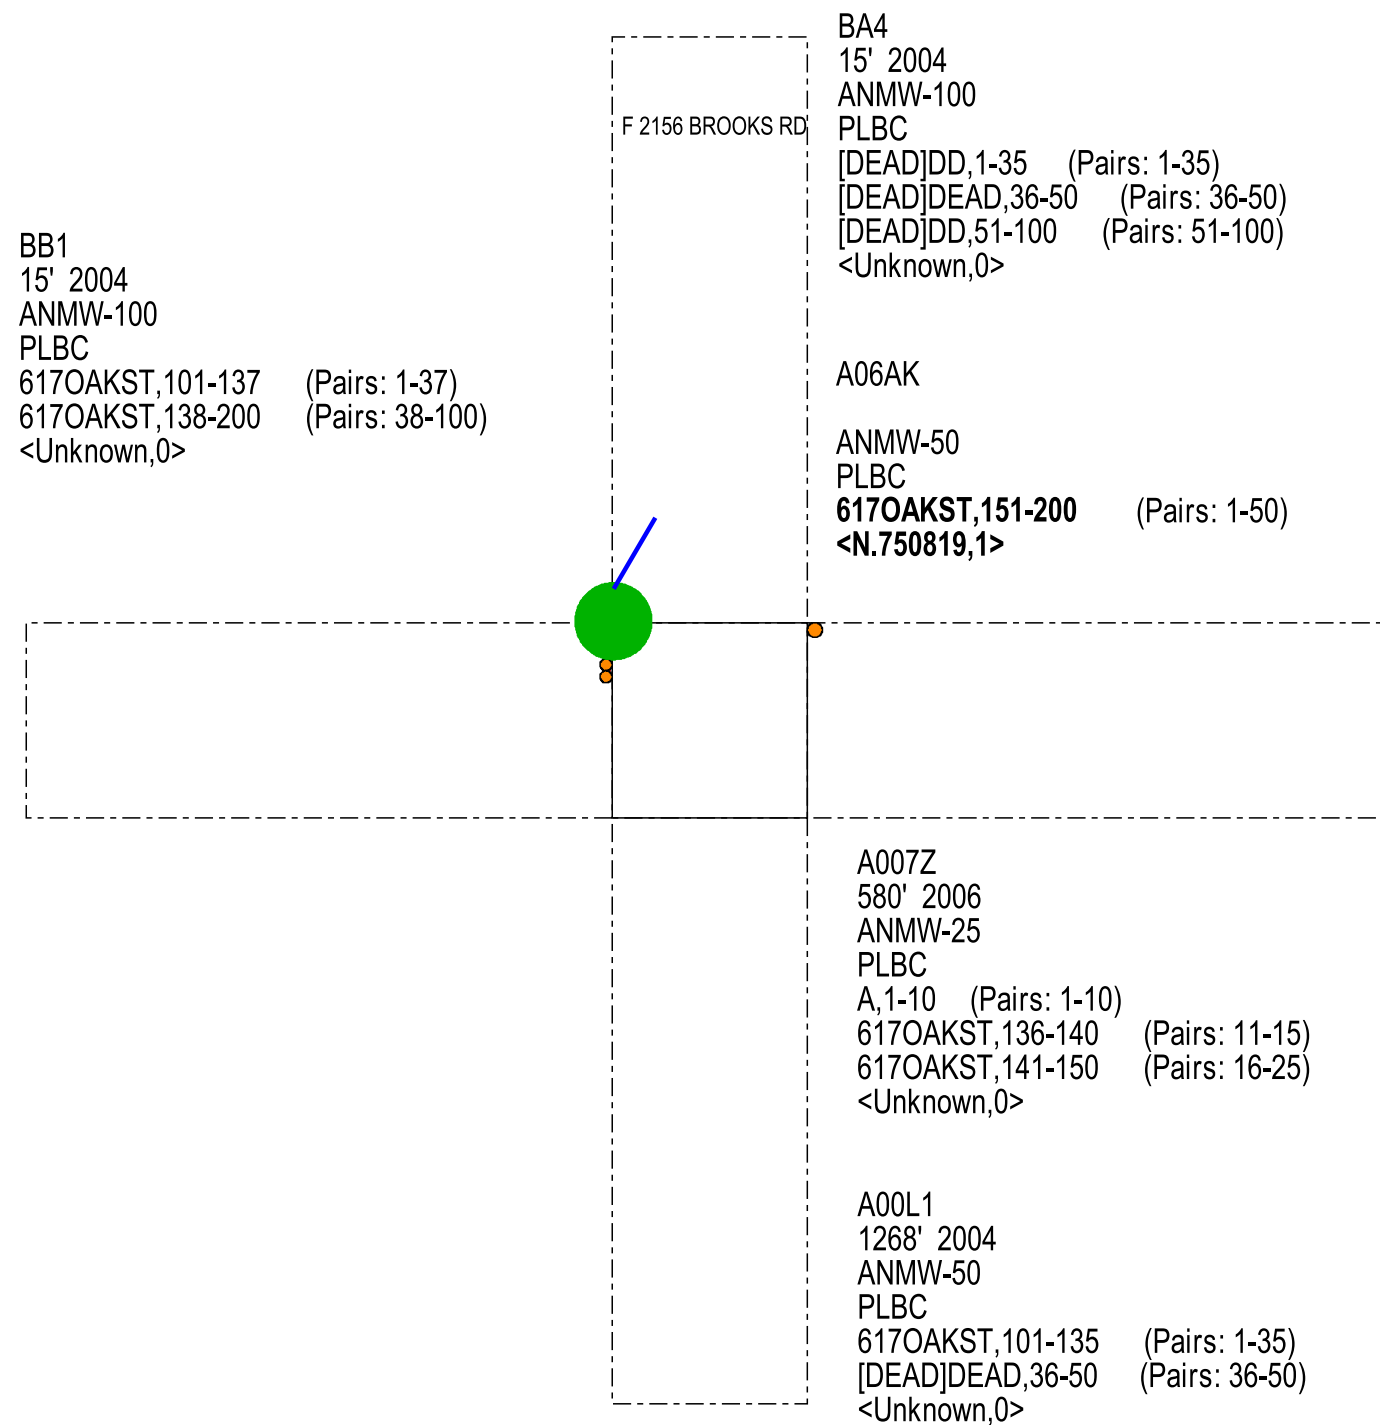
BA4
15' 2004
ANMW-100
PLBC
[DEAD]DD,1-35 (Pairs: 1-35)
[DEAD]DEAD,36-50 (Pairs: 36-50)
[DEAD]DD,51-100 (Pairs: 51-100)
<Unknown,0>

F 2156 BROOKS RD

BB1
15' 2004
ANMW-100
PLBC
617OAKST,101-137 (Pairs: 1-37)
617OAKST,138-200 (Pairs: 38-100)
<Unknown,0>

A06AK

ANMW-50
PLBC
**617OAKST,151-200** (Pairs: 1-50)
**<N.750819,1>**

A007Z
580' 2006
ANMW-25
PLBC
A,1-10 (Pairs: 1-10)
617OAKST,136-140 (Pairs: 11-15)
617OAKST,141-150 (Pairs: 16-25)
<Unknown,0>

A00L1
1268' 2004
ANMW-50
PLBC
617OAKST,101-135 (Pairs: 1-35)
[DEAD]DEAD,36-50 (Pairs: 36-50)
<Unknown,0>